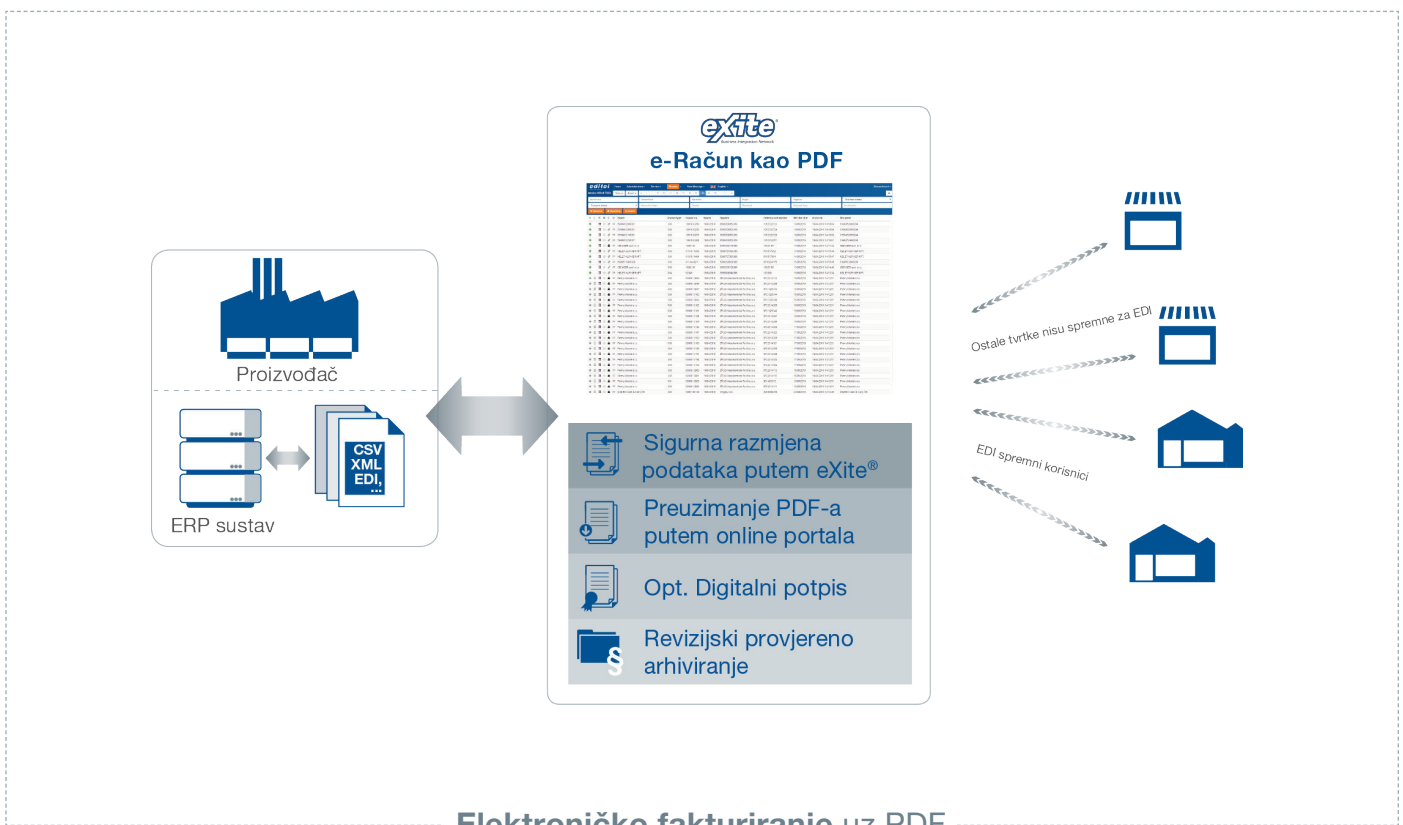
eXite®
Business Integration Network
e-Račun kao PDF

Proizvođač

ERP sustav

CSV
XML
EDI,
...

Sigurna razmjena podataka putem eXite®

Preuzimanje PDF-a putem online portala

Opt. Digitalni potpis

Revizijski provjereno arhiviranje

Ostale tvrtke nisu spremne za EDI

EDI spremni korisnici

Elektroničko fakturiranje uz PDF